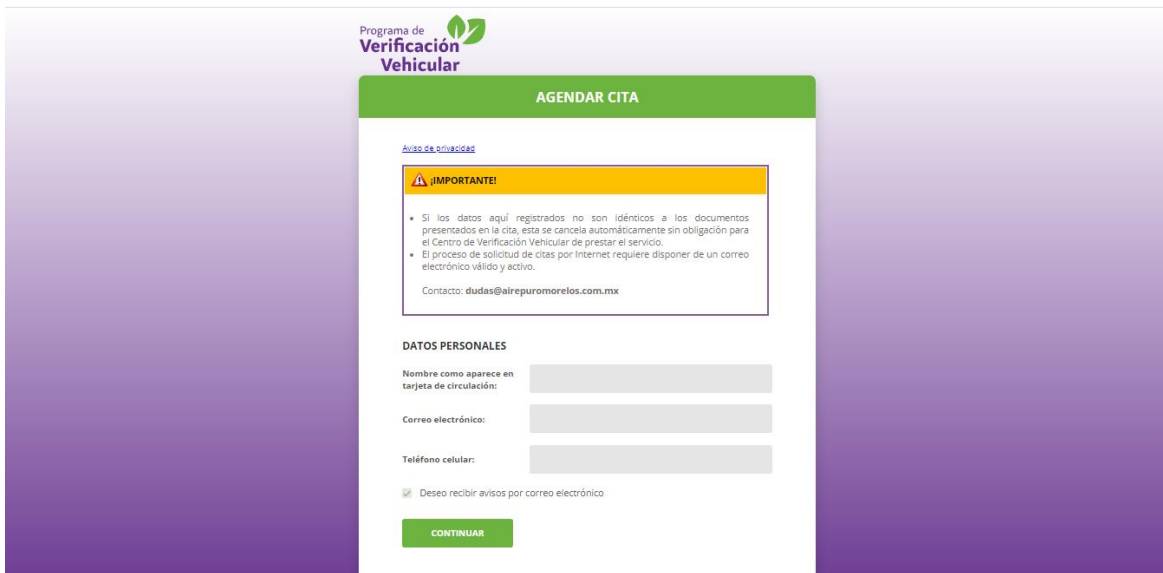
Programa de
Verificación
Vehicular

AGENDAR CITA

Aviso de privacidad

¡IMPORTANTE!

• Si los datos aquí registrados no son idénticos a los documentos presentados en la cita, esta se cancela automáticamente sin obligación para el Centro de Verificación Vehicular de prestar el servicio.
• El proceso de solicitud de citas por Internet requiere disponer de un correo electrónico válido y activo.

Contacto: dudas@airepuromorelos.com.mx

DATOS PERSONALES

Nombre como aparece en tarjeta de circulación:

Correo electrónico:

Teléfono celular:

Deseo recibir avisos por correo electrónico

CONTINUAR